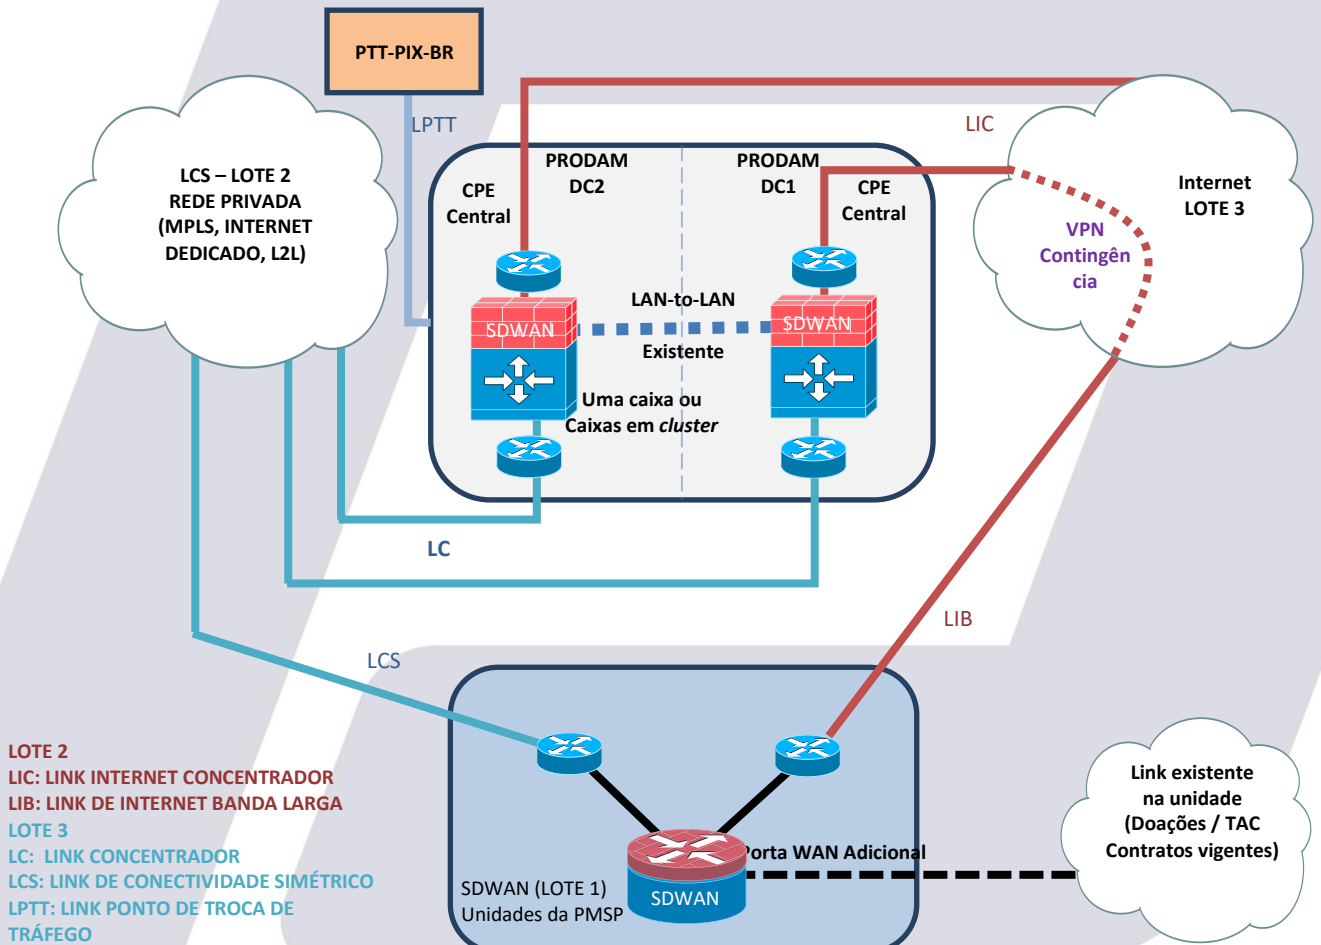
PTT-PIX-BR

LPTT

LCS – LOTE 2
REDE PRIVADA
(MPLS, INTERNET DEDICADO, L2L)

CPE Central

PRODAM DC2

PRODAM DC1

CPE Central

LIC

Internet LOTE 3

VPN Contingência

LAN-to-LAN

SDWAN

SDWAN

Existente

Uma caixa ou Caixas em *cluster*

LC

LIB

LCS

Link existente na unidade (Doações / TAC Contratos vigentes)

Porta WAN Adicional

SDWAN (LOTE 1)
Unidades da PMSP

SDWAN

LOTE 2
LIC: LINK INTERNET CONCENTRADOR
LIB: LINK DE INTERNET BANDA LARGA
LOTE 3
LC: LINK CONCENTRADOR
LCS: LINK DE CONECTIVIDADE SIMÉTRICO
LPTT: LINK PONTO DE TROCA DE TRÁFEGO